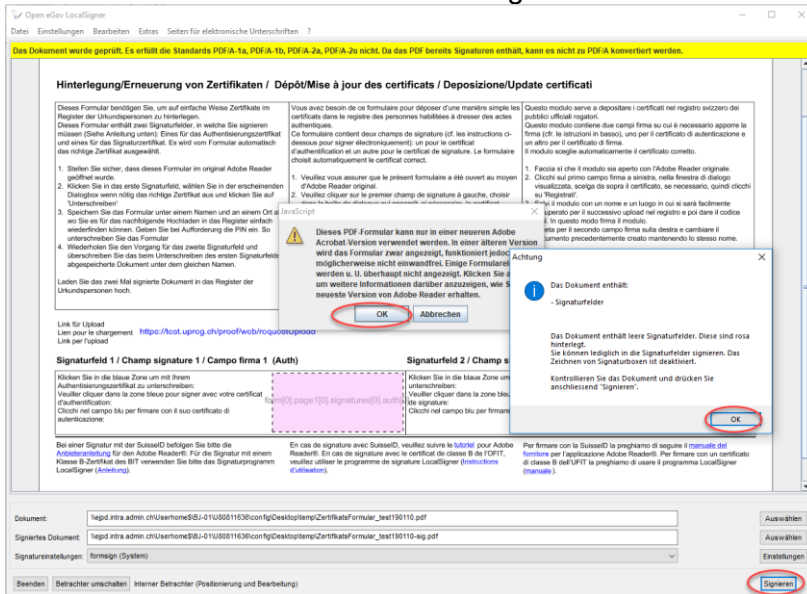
Open eGov LocalSigner

Datei Einstellungen Bearbeiten Extras Seiten für elektronische Unterschriften ?

Das Dokument wurde geprüft. Es erfüllt die Standards PDF/A-1a, PDF/A-1b, PDF/A-2a, PDF/A-2u nicht. Da das PDF bereits Signaturen enthält, kann es nicht zu PDF/A konvertiert werden.

Hinterlegung/Erneuerung von Zertifikaten / Dépôt/Mise à jour des certificats / Deposizione/Update certificati

Dieses Formular benötigen Sie, um auf einfache Weise Zertifikate im Register der Urkundspersonen zu hinterlegen.
Dieses Formular enthält zwei Signaturfelder, in welche Sie signieren müssen (Siehe Anleitung unten): Eines für das Authentisierungszertifikat und eines für das Signaturzertifikat. Es wird vom Formular automatisch das richtige Zertifikat ausgewählt.

1. Stellen Sie sicher, dass dieses Formular im original Adobe Reader geöffnet wurde.
2. Klicken Sie in das erste Signaturfeld, wählen Sie in der erscheinenden Dialogbox wenn nötig das richtige Zertifikat aus und klicken Sie auf 'Unterschreiben'
3. Speichern Sie das Formular unter einem Namen und an einem Ort wo Sie es für das nachfolgende Hochladen in das Register einfach wiederfinden können. Geben Sie bei Aufforderung die PIN ein. So unterschreiben Sie das Formular
4. Wiederholen Sie den Vorgang für das zweite Signaturfeld und überschreiben Sie das beim Unterschreiben des ersten Signaturfeldes abgespeicherte Dokument unter dem gleichen Namen.

Laden Sie das zwei Mal signierte Dokument in das Register der Urkundspersonen hoch.

Vous avez besoin de ce formulaire pour déposer d'une manière simple les certificats dans le registre des personnes habilitées à dresser des actes authentiques.
Ce formulaire contient deux champs de signature (cf. les instructions ci-dessous pour signer électroniquement): un pour le certificat d'authentification et un autre pour le certificat de signature. Le formulaire choisit automatiquement le certificat correct.

1. Veuillez vous assurer que le présent formulaire a été ouvert au moyen d'Adobe Reader original.
2. Veuillez cliquer sur le premier champ de signature à gauche, choisir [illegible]

Questo modulo serve a depositare i certificati nel registro svizzero dei pubblici ufficiali rogatori.
Questo modulo contiene due campi firma su cui è necessario apporre la firma (cfr. le istruzioni in basso), uno per il certificato di autenticazione e un altro per il certificato di firma.
Il modulo sceglie automaticamente il certificato corretto.

1. Faccia si che il modulo sia aperto con l'Adobe Reader originale.
2. Clicchi sul primo campo firma a sinistra, nella finestra di dialogo visualizzata, scelga da sopra il certificato, se necessario, quindi clicchi su 'Registrati'.
3. Salvi il modulo con un nome e un luogo in cui si sarà facilmente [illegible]uperato per il successivo upload nel registro e poi dare il codice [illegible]. In questo modo firma il modulo.
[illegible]eta per il secondo campo firma sulla destra e cambiare il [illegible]umento precedentemente creato mantenendo lo stesso nome.

JavaScript

Dieses PDF-Formular kann nur in einer neueren Adobe Acrobat-Version verwendet werden. In einer älteren Version wird das Formular zwar angezeigt, funktioniert jedoch möglicherweise nicht einwandfrei. Einige Formularelemente werden u. U. überhaupt nicht angezeigt. Klicken Sie auf OK, um weitere Informationen darüber anzuzeigen, wie Sie die neueste Version von Adobe Reader erhalten.

OK Abbrechen

Achtung

Das Dokument enthält:

- Signaturfelder

Das Dokument enthält leere Signaturfelder. Diese sind rosa hinterlegt.
Sie können lediglich in die Signaturfelder signieren. Das Zeichnen von Signaturboxen ist deaktiviert.

Kontrollieren Sie das Dokument und drücken Sie anschliessend "Signieren".

OK

Link für Upload
Lien pour le chargement https://test.uprog.ch/proof/web/requestupload
Link per l'upload

Signaturfeld 1 / Champ signature 1 / Campo firma 1 (Auth)

Signaturfeld 2 / Champ s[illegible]

Klicken Sie in die blaue Zone um mit Ihrem Authentisierungszertifikat zu unterschreiben:
Veuiller cliquer dans la zone bleue pour signer avec votre certificat d'authentification:
Clicchi nel campo blu per firmare con il suo certificato di autenticazione:

form[0].page1[0].signatures[0].auth[0]

Klicken Sie in die blaue Zone um mit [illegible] unterschreiben:
Veuiller cliquer dans la zone bleue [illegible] de signature:
Clicchi nel campo blu per firmare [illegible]

Bei einer Signatur mit der SuisseID befolgen Sie bitte die Anbieteranleitung für den Adobe Reader®. Für eine Signatur mit einem Klasse B-Zertifikat des BIT verwenden Sie bitte das Signaturprogramm LocalSigner (Anleitung).

En cas de signature avec SuisseID, veuillez suivre le tutoriel pour Adobe Reader®. En cas de signature avec le certificat de classe B de l'OFIT, veuillez utiliser le programme de signature LocalSigner (Instructions d'utilisation).

Per firmare con la SuisseID la preghiamo di seguire il manuale del fornitore per l'applicazione Adobe Reader®. Per firmare con un certificato di classe B dell'UFIT la preghiamo di usare il programma LocalSigner (manuale).

Dokument: \\ejpd.intra.admin.ch\Userhome$\BJ-01\U80811638\config\Desktop\temp\ZertifikatsFormular_test190110.pdf Auswählen
Signiertes Dokument: \\ejpd.intra.admin.ch\Userhome$\BJ-01\U80811638\config\Desktop\temp\ZertifikatsFormular_test190110-sig.pdf Auswählen
Signatureinstellungen: formsign (System) Einstellungen

Beenden Betrachter umschalten Interner Betrachter (Positionierung und Bearbeitung) Signieren